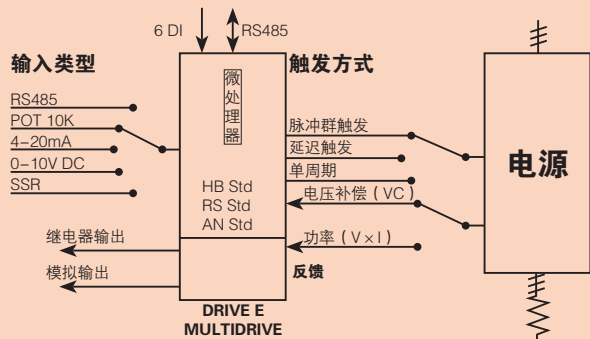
6 DI
RS485

输入类型

RS485
POT 10K
4–20mA
0–10V DC
SSR

微
处
理
器

HB Std
RS Std
AN Std

触发方式

脉冲群触发
延迟触发
单周期
电压补偿（VC）
功率（V×I）

电源

继电器输出
模拟输出

反馈

DRIVE E
MULTIDRIVE